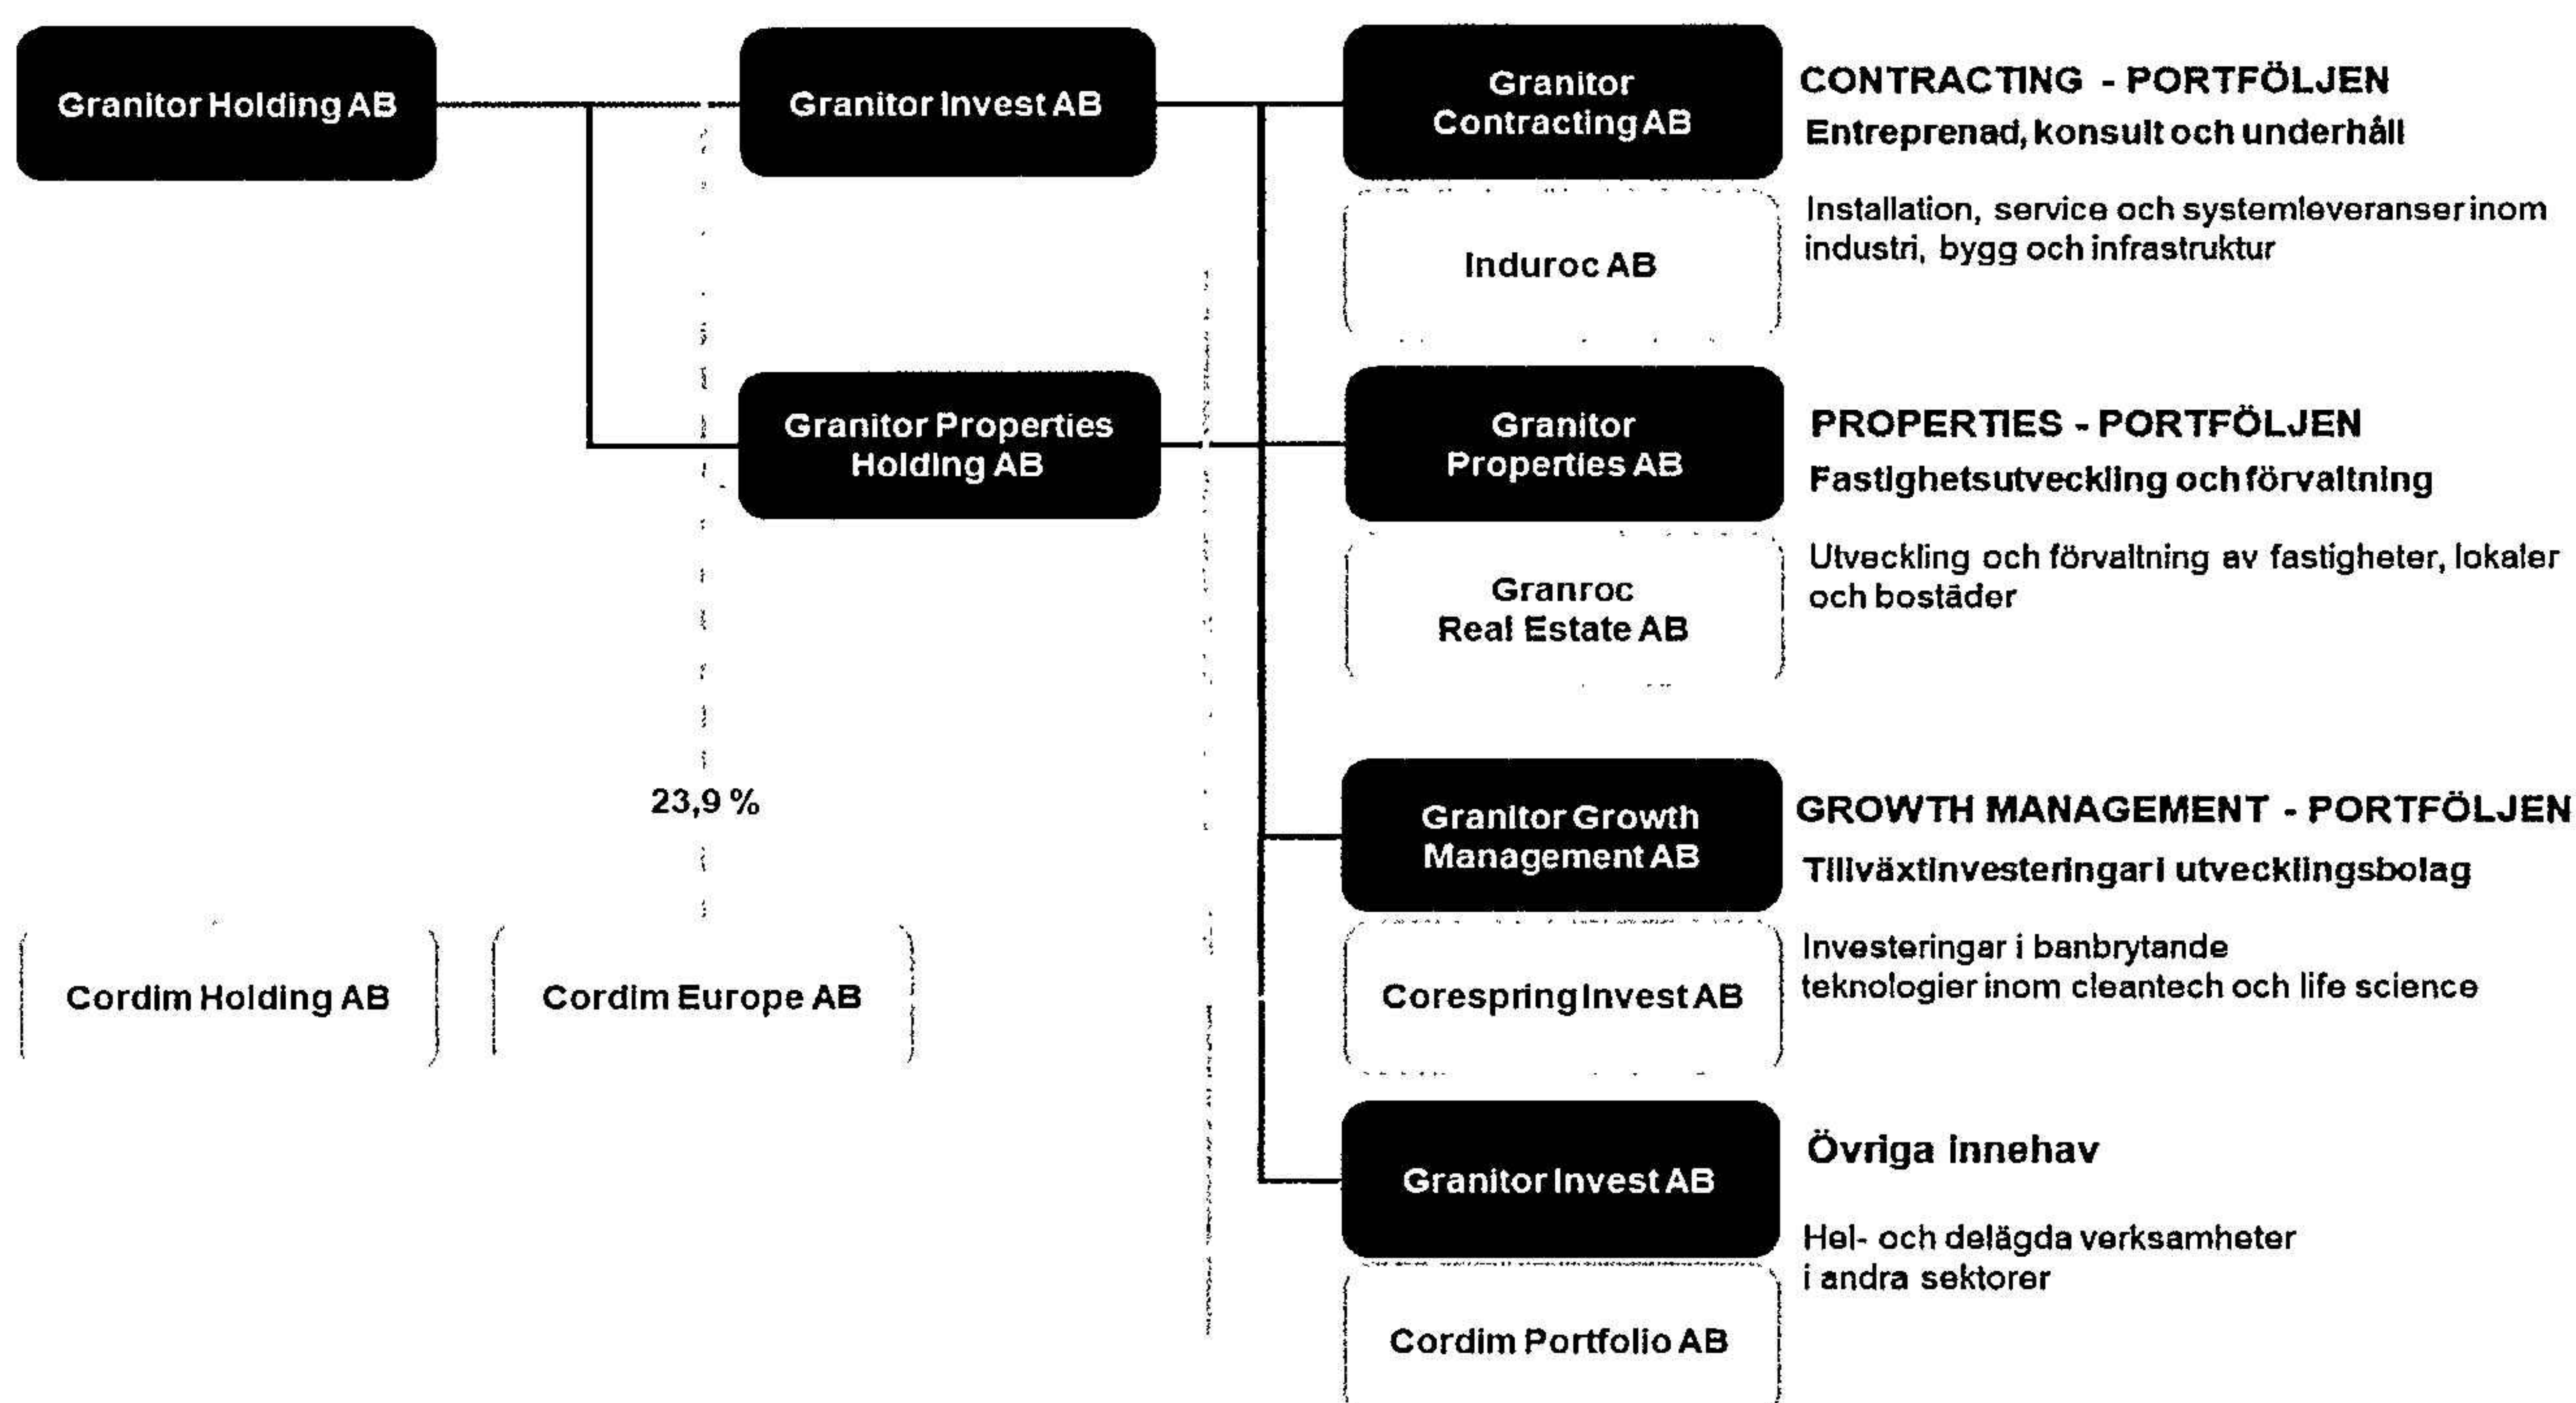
Granitor Holding AB

Granitor Invest AB

Granitor Properties Holding AB

23,9 %

Cordim Holding AB

Cordim Europe AB

Granitor Contracting AB

Induroc AB

CONTRACTING - PORTFÖLJEN

Entreprenad, konsult och underhåll

Installation, service och systemleveranser inom industri, bygg och infrastruktur

Granitor Properties AB

Granroc Real Estate AB

PROPERTIES - PORTFÖLJEN

Fastighetsutveckling och förvaltning

Utveckling och förvaltning av fastigheter, lokaler och bostäder

Granitor Growth Management AB

Corespring Invest AB

GROWTH MANAGEMENT - PORTFÖLJEN

Tillväxtinvesteringar i utvecklingsbolag

Investeringar i banbrytande teknologier inom cleantech och life science

Granitor Invest AB

Cordim Portfolio AB

Övriga innehav

Hel- och delägda verksamheter i andra sektorer